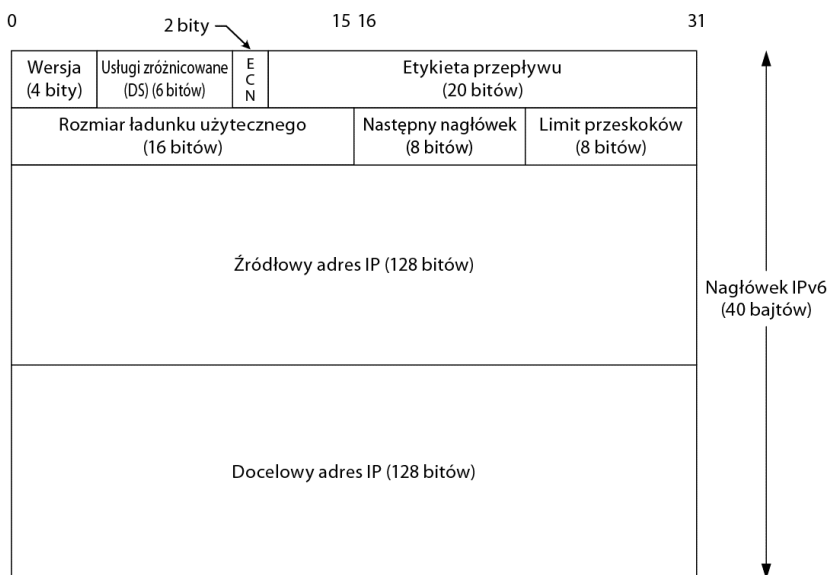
0

2 bity

15 16

31

| Wersja (4 bity) | Usługi zróżnicowane (DS) (6 bitów) | E C N | Etykieta przepływu (20 bitów) |
|---|---|---|---|

| Rozmiar ładunku użytecznego (16 bitów) | Następny nagłówek (8 bitów) | Limit przeskoków (8 bitów) |
|---|---|---|

Źródłowy adres IP (128 bitów)

Docelowy adres IP (128 bitów)

Nagłówek IPv6 (40 bajtów)